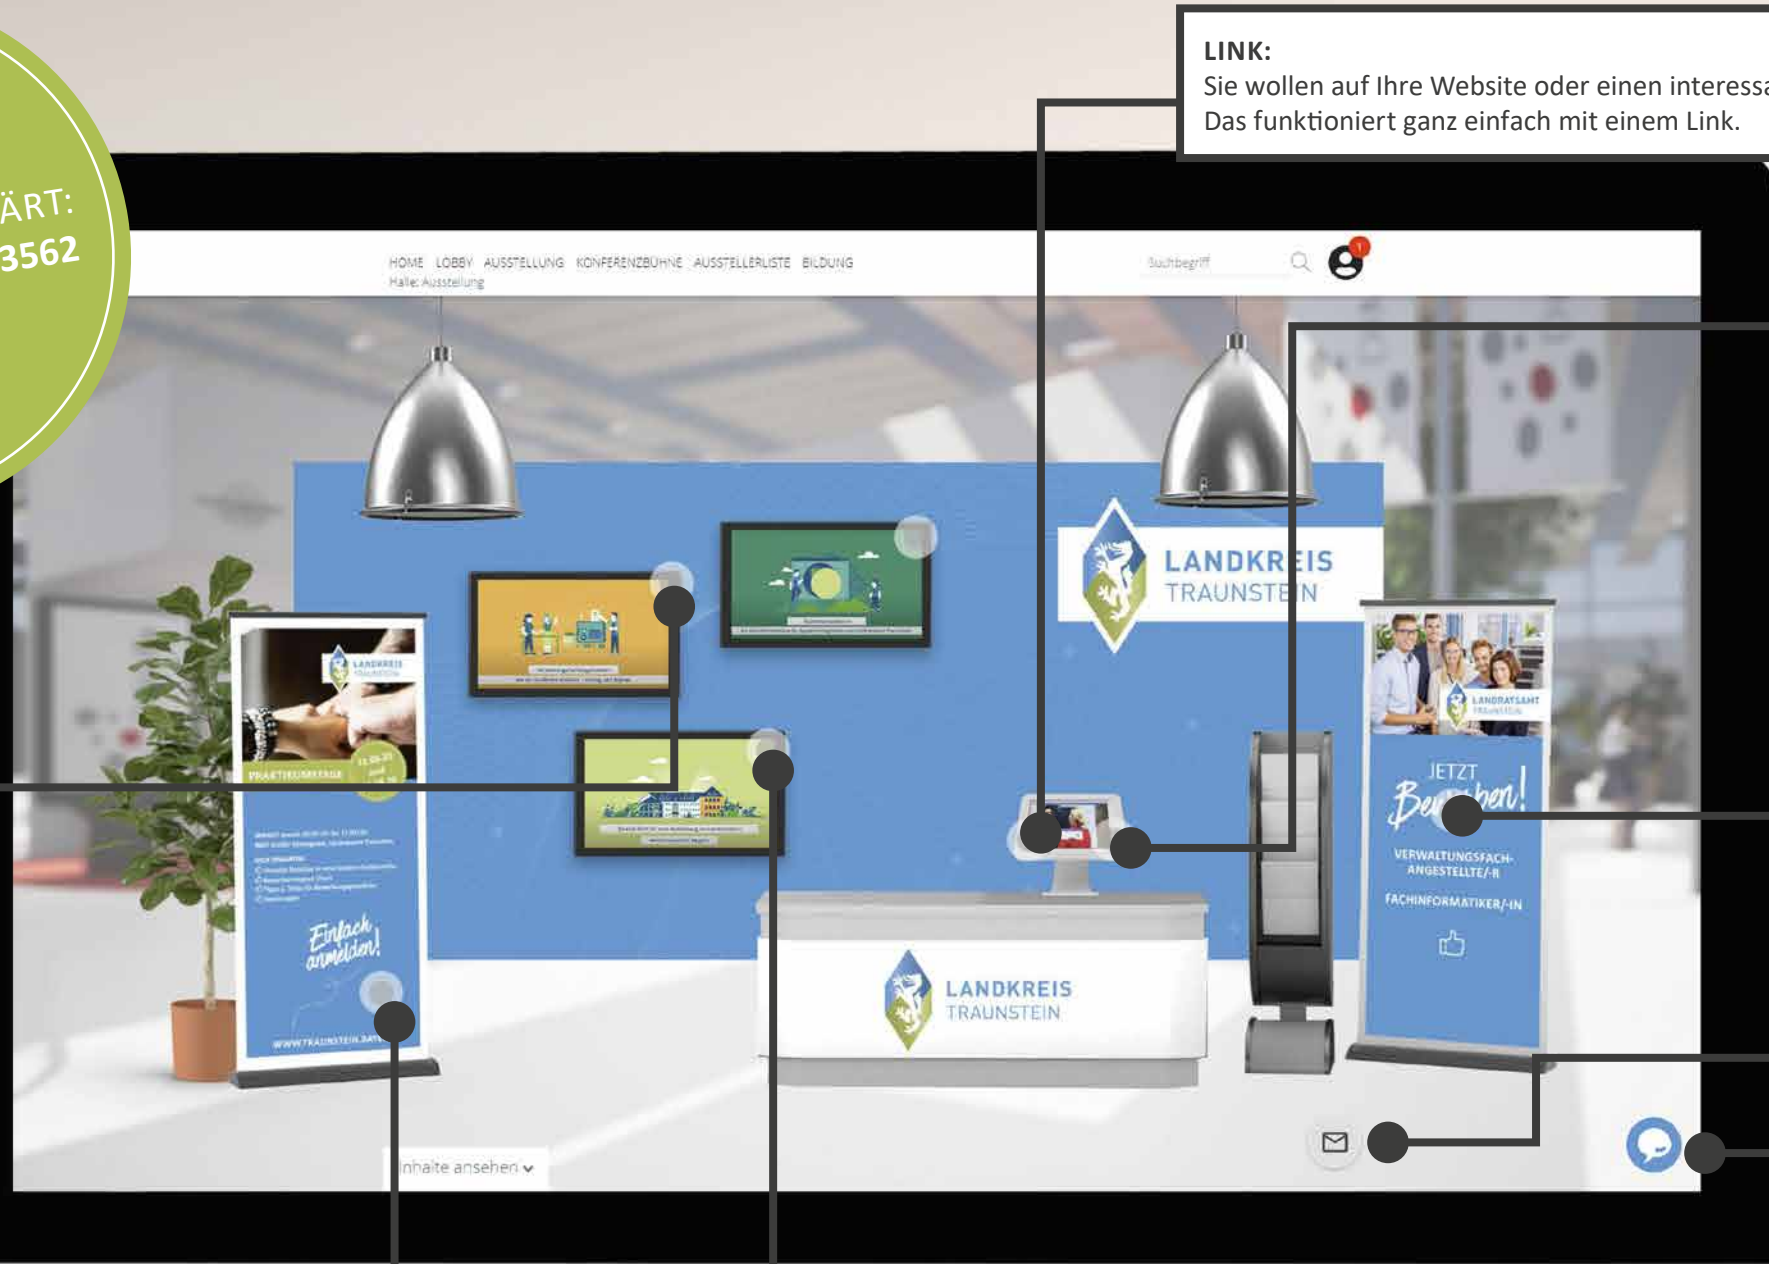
ÄRT:
3562

LINK:
Sie wollen auf Ihre Website oder einen interessa
Das funktioniert ganz einfach mit einem Link.

HOME LOBBY AUSSTELLUNG KONFERENZBÜHNE AUSSTELLERLISTE BILDUNG
Halle: Ausstellung

Suchbegriff

LANDKREIS TRAUNSTEIN

LANDKREIS TRAUNSTEIN

PRAKTIKUMSTAGE

Einfach anmelden!

WWW.TRAUNSTEIN.DE

LANDRATSAMT TRAUNSTEIN

JETZT Be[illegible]ben!

VERWALTUNGSFACHANGESTELLTE/-R

FACHINFORMATIKER/-IN

LANDKREIS TRAUNSTEIN

Inhalte ansehen